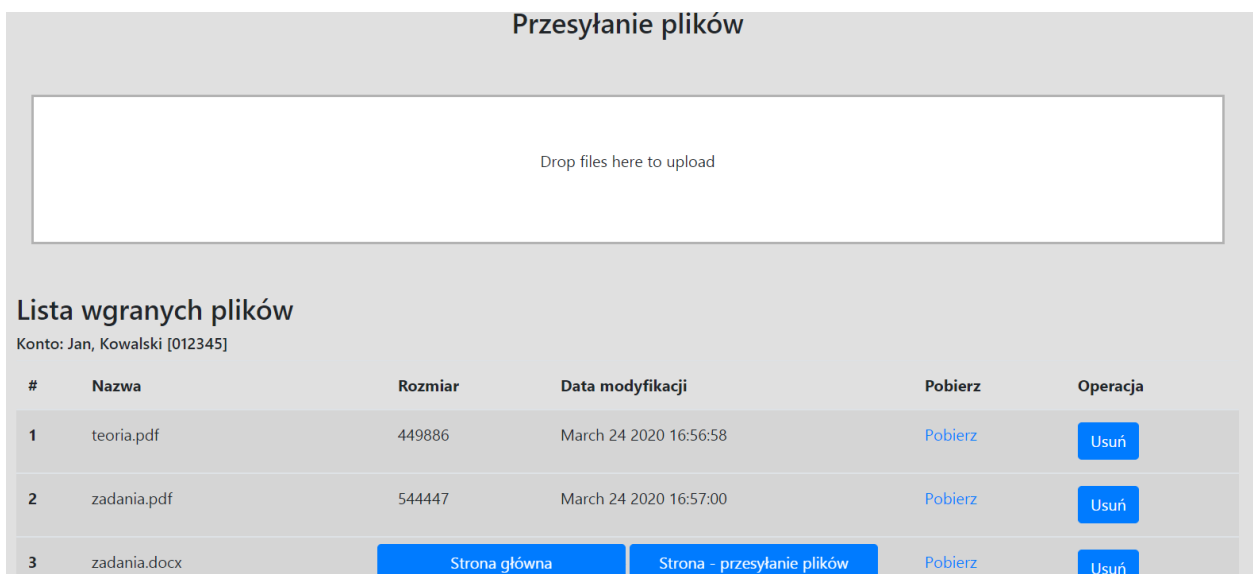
Przesyłanie plików

Drop files here to upload

Lista wgranych plików

Konto: Jan, Kowalski [012345]

| # | Nazwa | Rozmiar | Data modyfikacji | Pobierz | Operacja |
|---|---|---|---|---|---|
| 1 | teoria.pdf | 449886 | March 24 2020 16:56:58 | Pobierz | Usuń |
| 2 | zadania.pdf | 544447 | March 24 2020 16:57:00 | Pobierz | Usuń |
| 3 | zadania.docx | | | Pobierz | Usuń |

Strona główna

Strona - przesyłanie plików